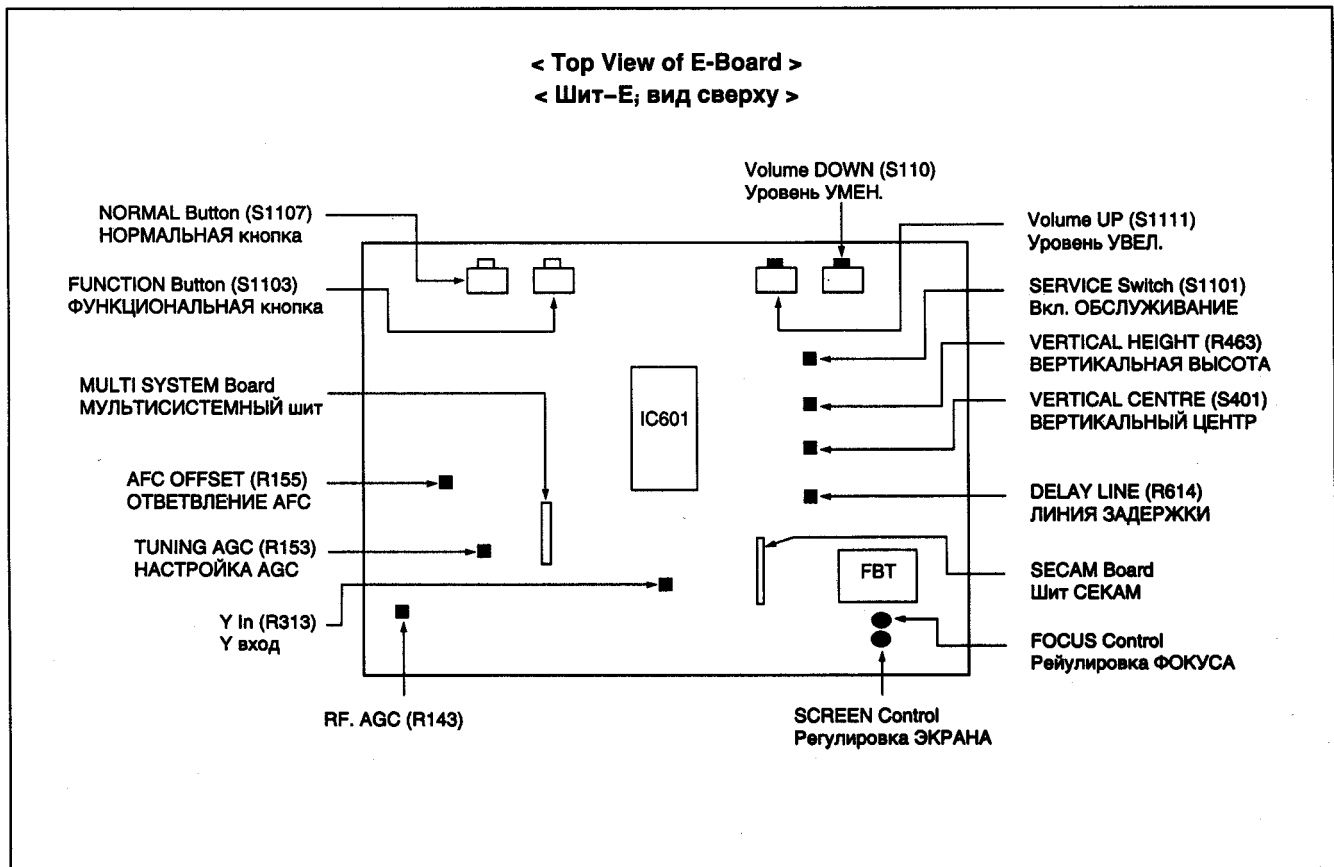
< Top View of E-Board >
< Шит–E; вид сверху >

Volume DOWN (S110)
Уровень УМЕН.

NORMAL Button (S1107)
НОРМАЛЬНАЯ кнопка

Volume UP (S1111)
Уровень УВЕЛ.

FUNCTION Button (S1103)
ФУНКЦИОНАЛЬНАЯ кнопка

SERVICE Switch (S1101)
Вкл. ОБСЛУЖИВАНИЕ

VERTICAL HEIGHT (R463)
ВЕРТИКАЛЬНАЯ ВЫСОТА

MULTI SYSTEM Board
МУЛЬТИСИСТЕМНЫЙ шит

IC601

VERTICAL CENTRE (S401)
ВЕРТИКАЛЬНЫЙ ЦЕНТР

AFC OFFSET (R155)
ОТВЕТВЛЕНИЕ AFC

DELAY LINE (R614)
ЛИНИЯ ЗАДЕРЖКИ

TUNING AGC (R153)
НАСТРОЙКА AGC

FBT

SECAM Board
Шит СЕКАМ

Y In (R313)
Y вход

FOCUS Control
Рейулировка ФОКУСА

RF. AGC (R143)

SCREEN Control
Регулировка ЭКРАНА